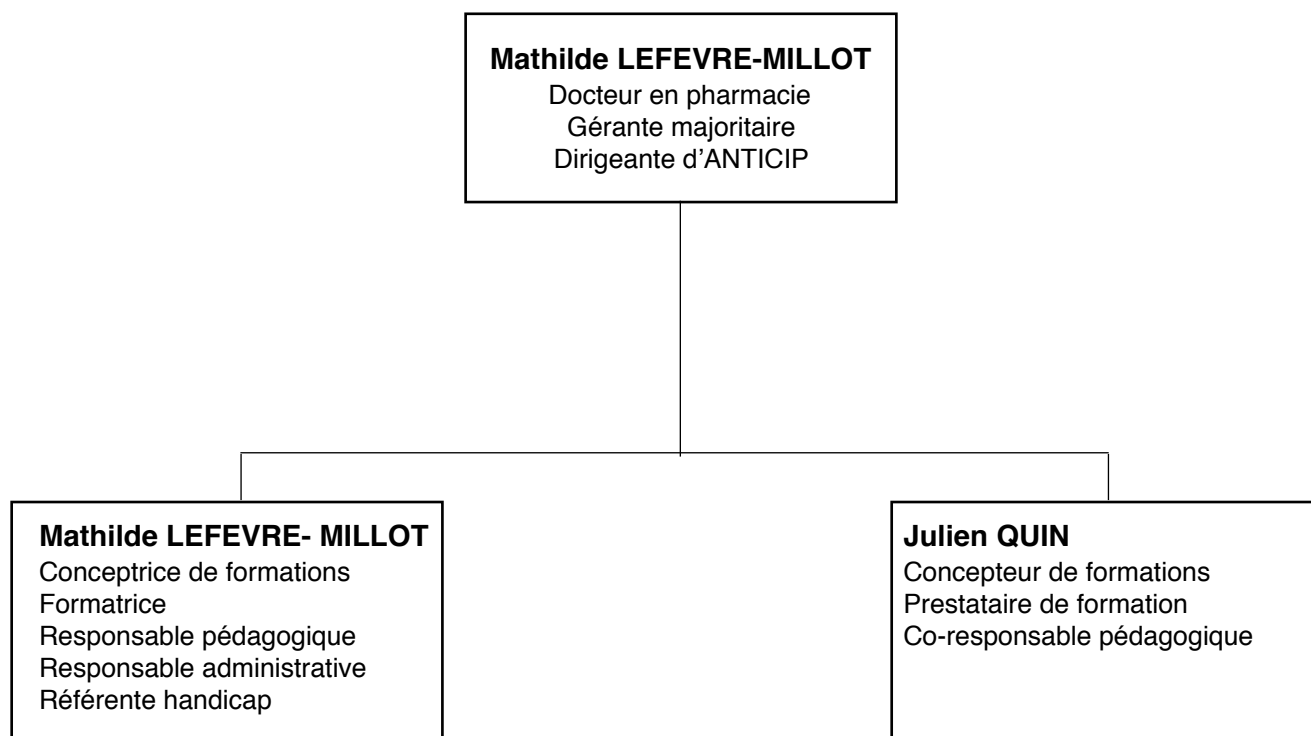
**Mathilde LEFEVRE-MILLOT**
Docteur en pharmacie
Gérante majoritaire
Dirigeante d'ANTICIP

**Mathilde LEFEVRE- MILLOT**
Conceptrice de formations
Formatrice
Responsable pédagogique
Responsable administrative
Référente handicap

**Julien QUIN**
Concepteur de formations
Prestataire de formation
Co-responsable pédagogique